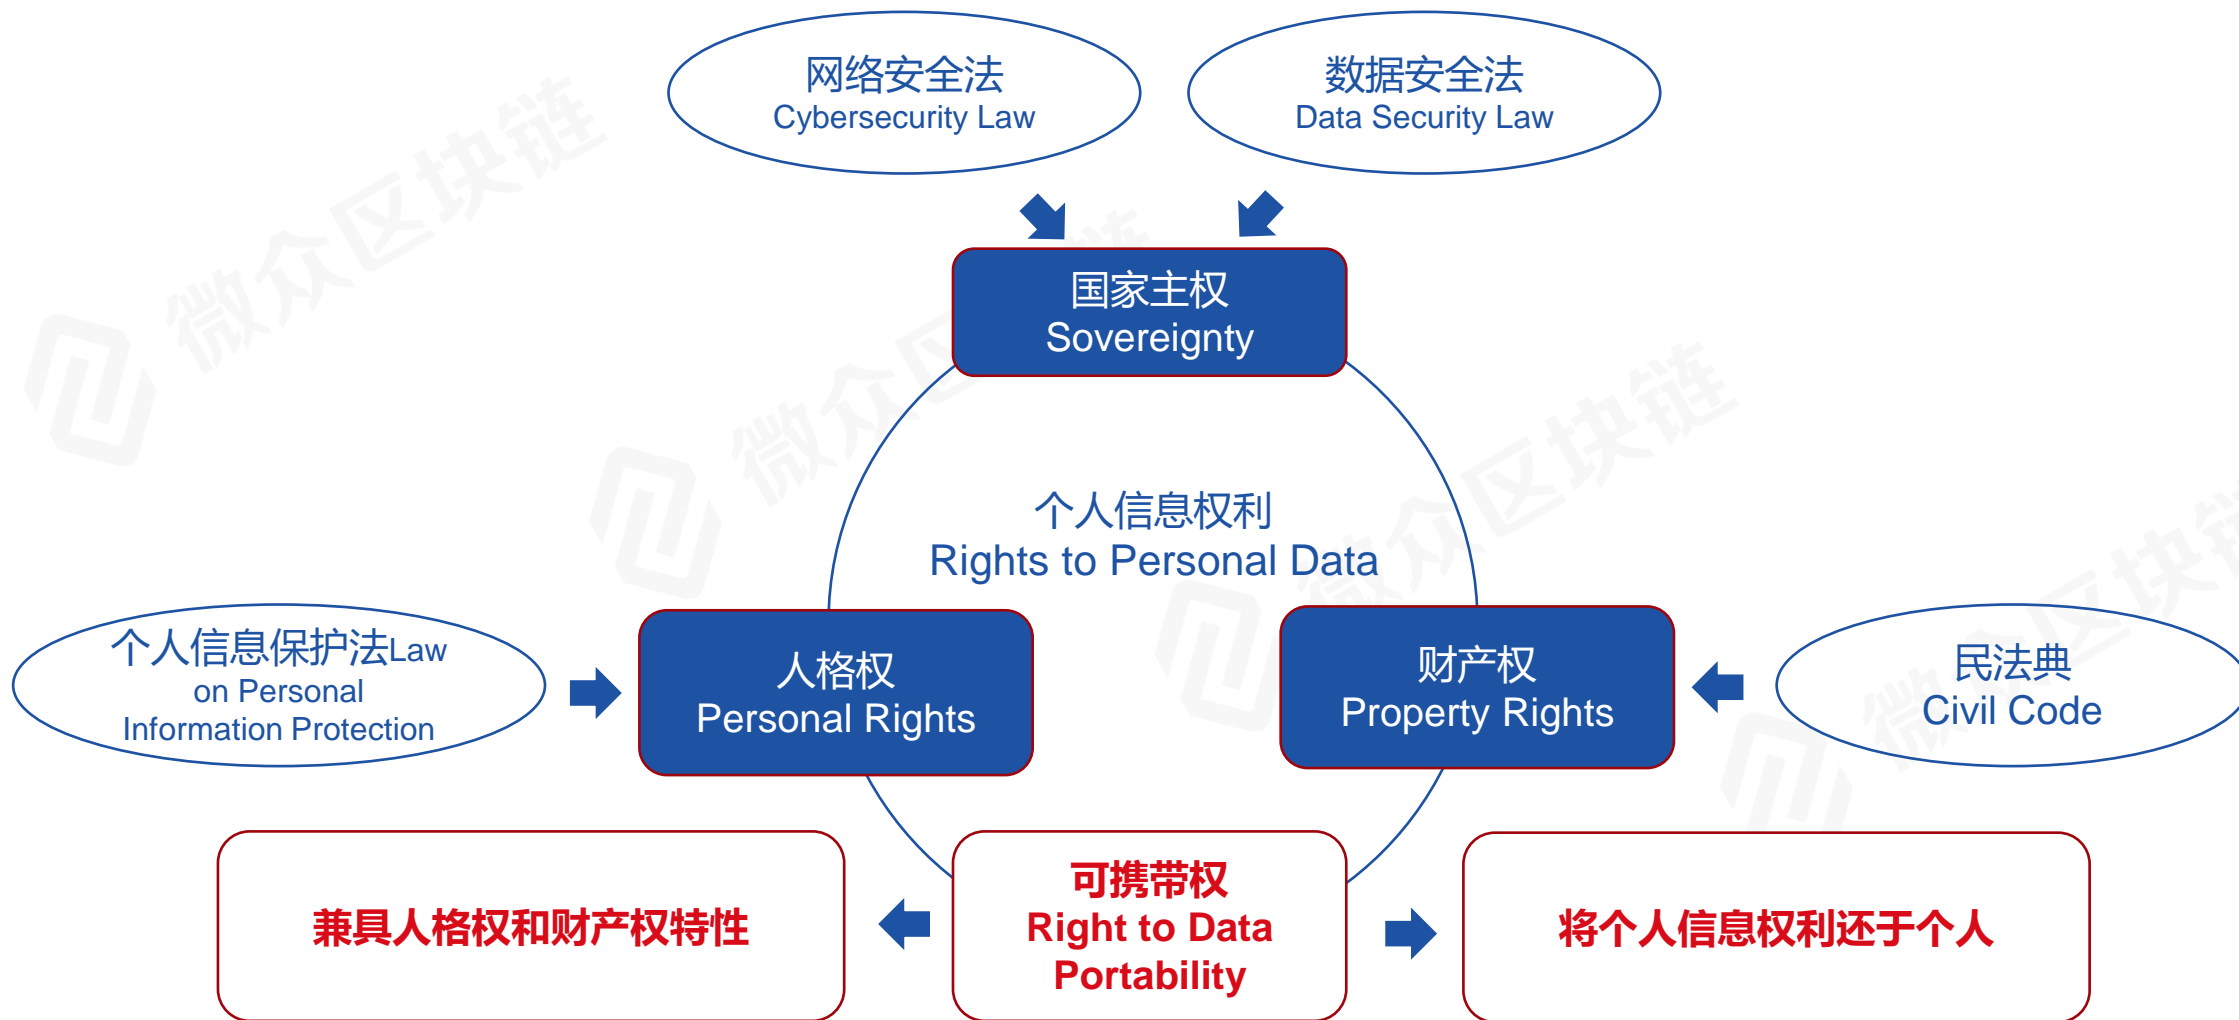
网络安全法
Cybersecurity Law

数据安全法
Data Security Law

国家主权
Sovereignty

个人信息权利
Rights to Personal Data

个人信息保护法Law on Personal Information Protection

人格权
Personal Rights

财产权
Property Rights

民法典
Civil Code

兼具人格权和财产权特性

可携带权
Right to Data Portability

将个人信息权利还于个人

微众区块链